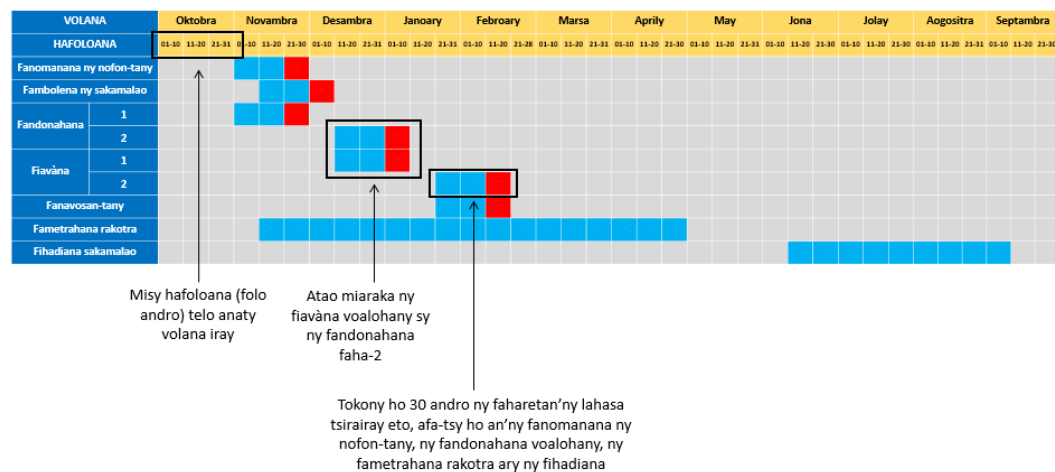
| VOLANA | | Oktobra | | | Novambra | | | Desambra | | | Janoary | | | Febroary | | | Marsa | | | Aprily | | | May | | | Jona | | | Jolay | | | Aogositra | | | Septambra | | |
|---|---|---|---|---|---|---|---|---|---|---|---|---|---|---|---|---|---|---|---|---|---|---|---|---|---|---|---|---|---|---|---|---|---|---|---|---|---|
| HAFOLOANA | | 01-10 | 11-20 | 21-31 | 01-10 | 11-20 | 21-30 | 01-10 | 11-20 | 21-31 | 01-10 | 11-20 | 21-31 | 01-10 | 11-20 | 21-28 | 01-10 | 11-20 | 21-31 | 01-10 | 11-20 | 21-30 | 01-10 | 11-20 | 21-31 | 01-10 | 11-20 | 21-30 | 01-10 | 11-20 | 21-31 | 01-10 | 11-20 | 21-31 | 01-10 | 11-20 | 21-30 |
| Fanomanana ny nofon-tany | | | | | | | | | | | | | | | | | | | | | | | | | | | | | | | | | | | | | |
| Fambolena ny sakamalao | | | | | | | | | | | | | | | | | | | | | | | | | | | | | | | | | | | | | |
| Fandonahana | 1 | | | | | | | | | | | | | | | | | | | | | | | | | | | | | | | | | | | | |
| | 2 | | | | | | | | | | | | | | | | | | | | | | | | | | | | | | | | | | | | |
| Fiavàna | 1 | | | | | | | | | | | | | | | | | | | | | | | | | | | | | | | | | | | | |
| | 2 | | | | | | | | | | | | | | | | | | | | | | | | | | | | | | | | | | | | |
| Fanavosan-tany | | | | | | | | | | | | | | | | | | | | | | | | | | | | | | | | | | | | | |
| Fametrahana rakotra | | | | | | | | | | | | | | | | | | | | | | | | | | | | | | | | | | | | | |
| Fihadiana sakamalao | | | | | | | | | | | | | | | | | | | | | | | | | | | | | | | | | | | | | |

Misy hafoloana (folo andro) telo anaty volana iray

Atao miaraka ny fiavàna voalohany sy ny fandonahana faha-2

Tokony ho 30 andro ny faharetan'ny lahasa tsirairay eto, afa-tsy ho an'ny fanomanana ny nofon-tany, ny fandonahana voalohany, ny fametrahana rakotra ary ny fihadiana